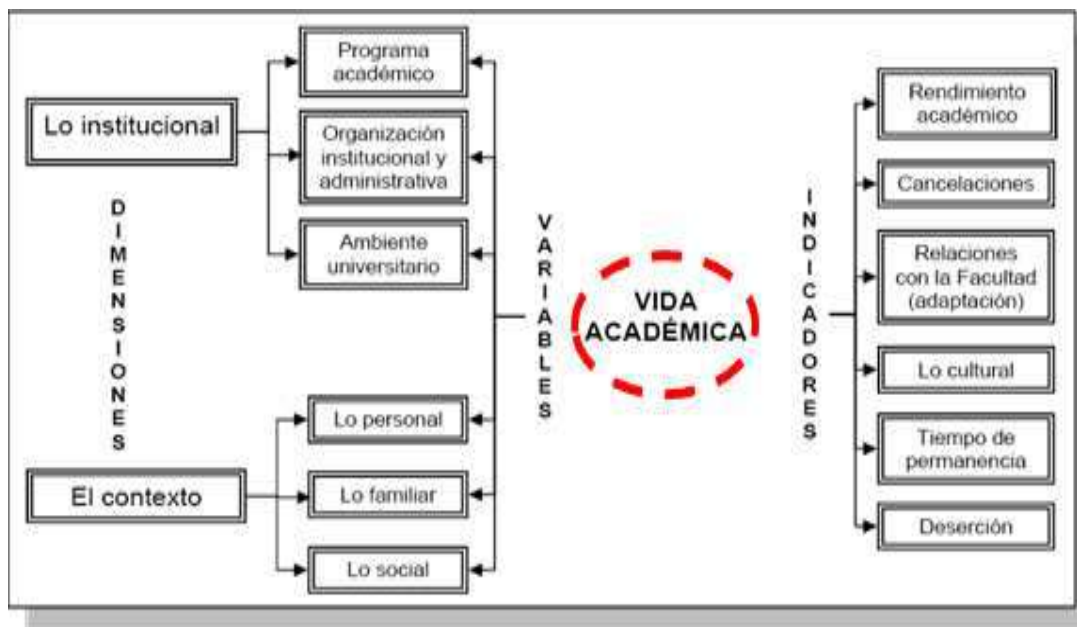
Lo institucional

DIMENSIONES

El contexto

Programa académico

Organización institucional y administrativa

Ambiente universitario

Lo personal

Lo familiar

Lo social

VARIABLES

VIDA ACADÉMICA

INDICADORES

Rendimiento académico

Cancelaciones

Relaciones con la Facultad (adaptación)

Lo cultural

Tiempo de permanencia

Deserción